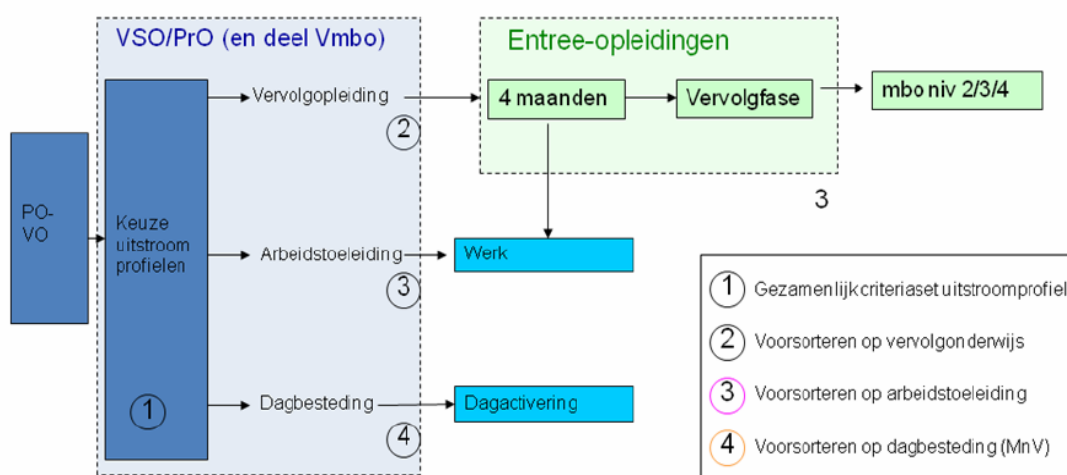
VSO/PrO (en deel Vmbo)

Entree-opleidingen

PO-VO

Keuze uitstroom profielen

1

Vervolgopleiding

2

4 maanden

Vervolgfase

mbo niv 2/3/4

3

Arbeidstoeleiding

3

Werk

Dagbesteding

4

Dagactivering

1 Gezamenlijk criteriaset uitstroomprofiel

2 Voorsorteren op vervolgonderwijs

3 Voorsorteren op arbeidstoeleiding

4 Voorsorteren op dagbesteding (MnV)